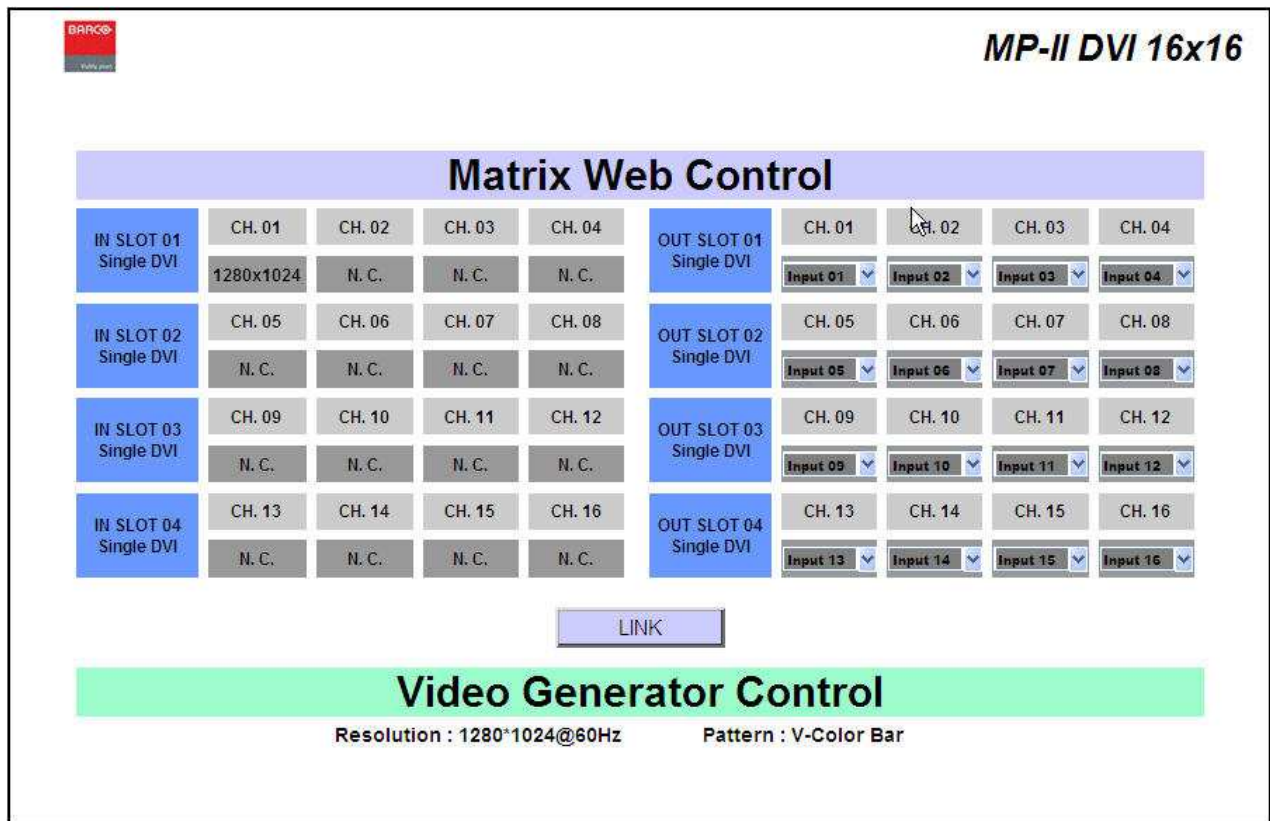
BARCO

MP-II DVI 16x16

Matrix Web Control

| IN SLOT 01 Single DVI | CH. 01 | CH. 02 | CH. 03 | CH. 04 |
|---|---|---|---|---|
| | 1280x1024 | N. C. | N. C. | N. C. |
| IN SLOT 02 Single DVI | CH. 05 | CH. 06 | CH. 07 | CH. 08 |
| | N. C. | N. C. | N. C. | N. C. |
| IN SLOT 03 Single DVI | CH. 09 | CH. 10 | CH. 11 | CH. 12 |
| | N. C. | N. C. | N. C. | N. C. |
| IN SLOT 04 Single DVI | CH. 13 | CH. 14 | CH. 15 | CH. 16 |
| | N. C. | N. C. | N. C. | N. C. |

| OUT SLOT 01 Single DVI | CH. 01 | CH. 02 | CH. 03 | CH. 04 |
|---|---|---|---|---|
| | Input 01 | Input 02 | Input 03 | Input 04 |
| OUT SLOT 02 Single DVI | CH. 05 | CH. 06 | CH. 07 | CH. 08 |
| | Input 05 | Input 06 | Input 07 | Input 08 |
| OUT SLOT 03 Single DVI | CH. 09 | CH. 10 | CH. 11 | CH. 12 |
| | Input 09 | Input 10 | Input 11 | Input 12 |
| OUT SLOT 04 Single DVI | CH. 13 | CH. 14 | CH. 15 | CH. 16 |
| | Input 13 | Input 14 | Input 15 | Input 16 |

LINK

Video Generator Control

Resolution : 1280*1024@60Hz Pattern : V-Color Bar